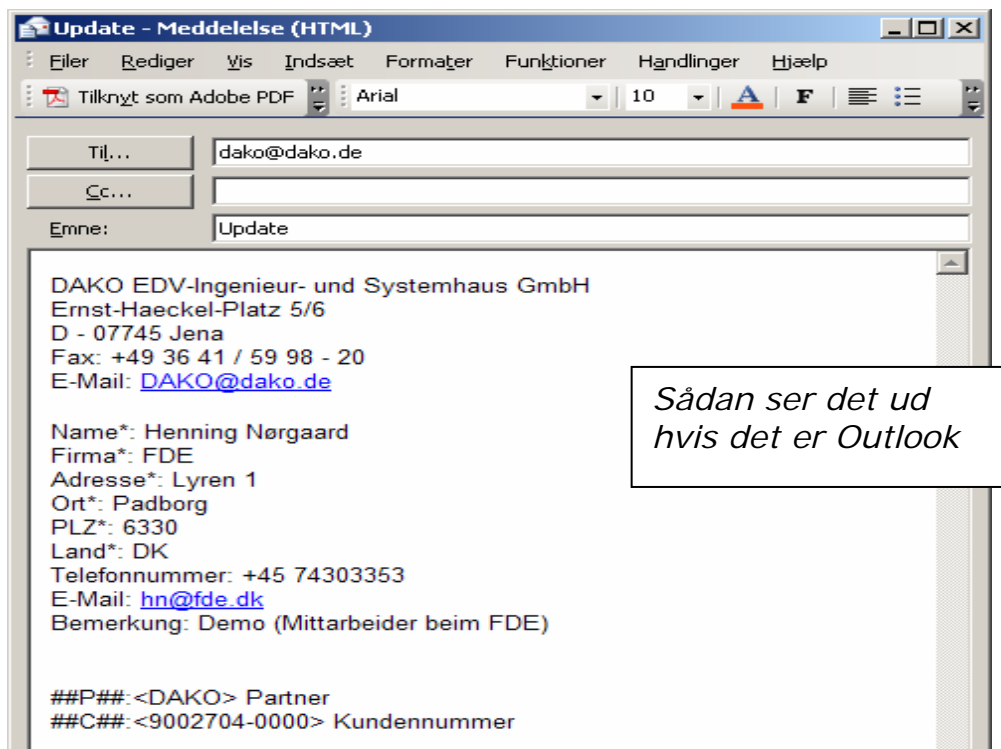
Update - Meddelelse (HTML)

Filer Rediger Vis Indsæt Formater Funktioner Handlinger Hjælp

Tilknyt som Adobe PDF Arial 10 A F

Til... dako@dako.de

Cc...

Emne: Update

DAKO EDV-Ingenieur- und Systemhaus GmbH
Ernst-Haeckel-Platz 5/6
D - 07745 Jena
Fax: +49 36 41 / 59 98 - 20
E-Mail: DAKO@dako.de

Name*: Henning Nørgaard
Firma*: FDE
Adresse*: Lyren 1
Ort*: Padborg
PLZ*: 6330
Land*: DK
Telefonnummer: +45 74303353
E-Mail: hn@fde.dk
Bemerkung: Demo (Mittarbeider beim FDE)

##P##:<DAKO> Partner
##C##:<9002704-0000> Kundennummer

Sådan ser det ud hvis det er Outlook